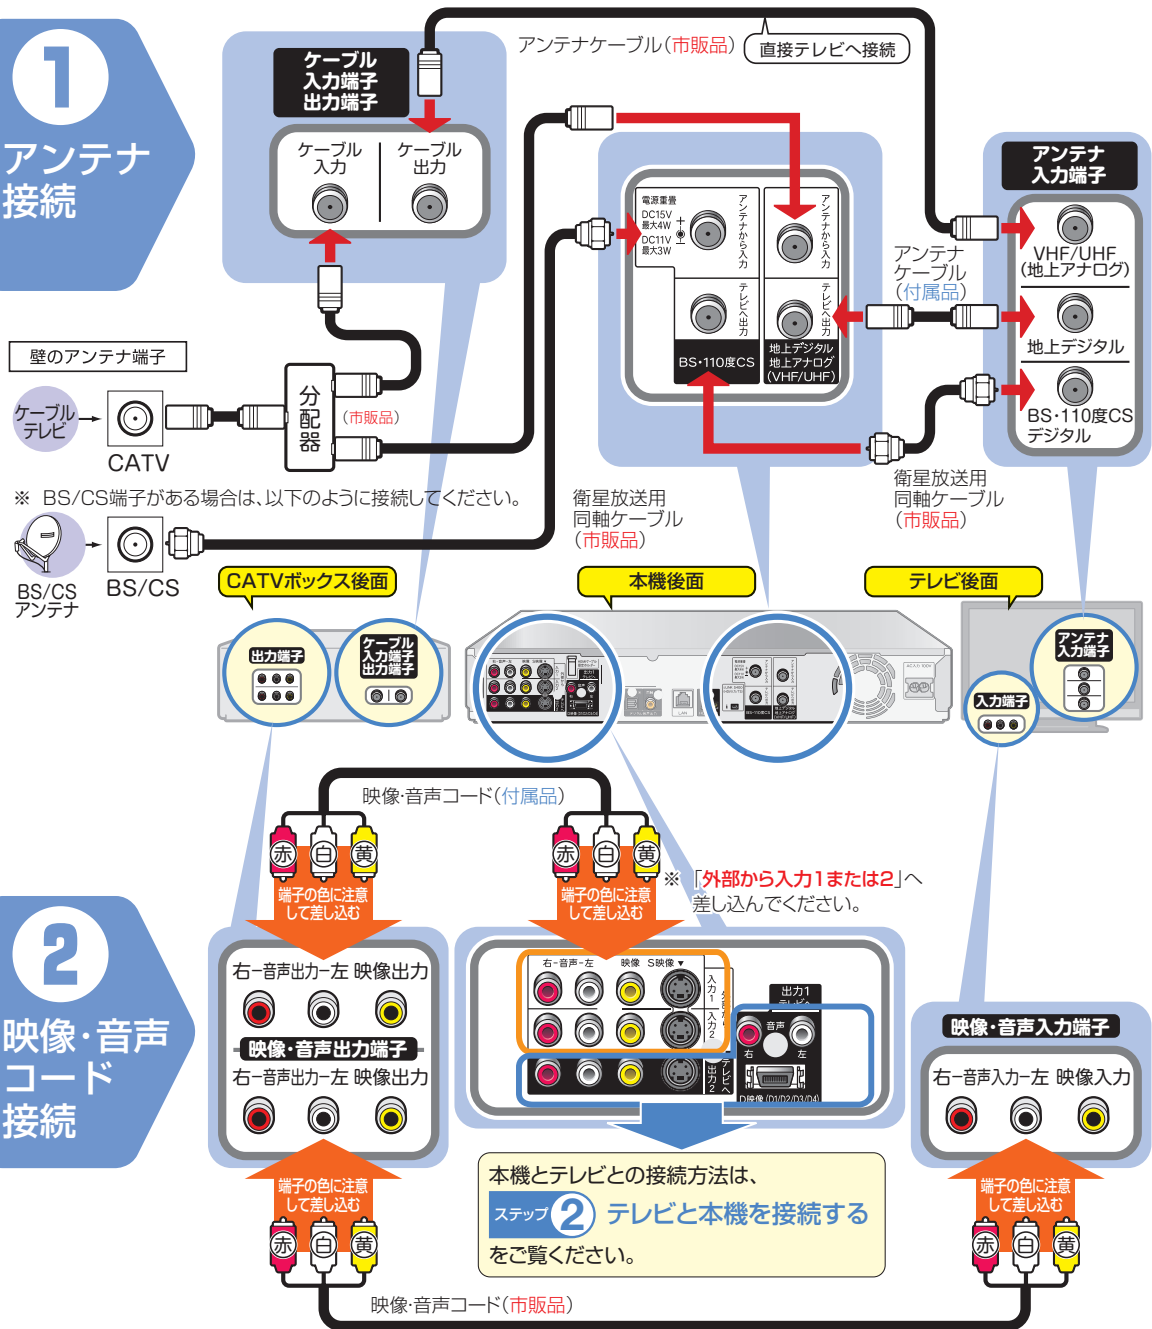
1
アンテナ接続

ケーブル入力端子 出力端子

ケーブル入力 ケーブル出力

アンテナケーブル(市販品) 直接テレビへ接続

壁のアンテナ端子

ケーブルテレビ

CATV

分配器

(市販品)

※ BS/CS端子がある場合は、以下のように接続してください。

BS/CSアンテナ

BS/CS

電源重畳 DC15V 最大4W DC11V 最大3W

アンテナから入力

アンテナから入力

テレビへ出力

テレビへ出力

BS・110度CS

地上デジタル 地上アナログ (VHF/UHF)

アンテナケーブル(付属品)

アンテナ入力端子

VHF/UHF (地上アナログ)

地上デジタル

BS・110度CS デジタル

衛星放送用同軸ケーブル(市販品)

衛星放送用同軸ケーブル(市販品)

CATVボックス後面

本機後面

テレビ後面

出力端子

ケーブル入力端子 出力端子

アンテナ入力端子

入力端子

2
映像・音声コード接続

映像・音声コード(付属品)

赤 白 黄

端子の色に注意して差し込む

赤 白 黄

端子の色に注意して差し込む

※「外部から入力1または2」へ差し込んでください。

右−音声出力−左 映像出力

映像・音声出力端子

右−音声出力−左 映像出力

右−音声−左 映像 S映像

入力1

入力2

出力1 テレビへ

音声 右 左

テレビへ出力2

D映像(D1/D2/D3/D4)

映像・音声入力端子

右−音声入力−左 映像入力

本機とテレビとの接続方法は、

ステップ 2 テレビと本機を接続する

をご覧ください。

端子の色に注意して差し込む

赤 白 黄

映像・音声コード(市販品)

端子の色に注意して差し込む

赤 白 黄